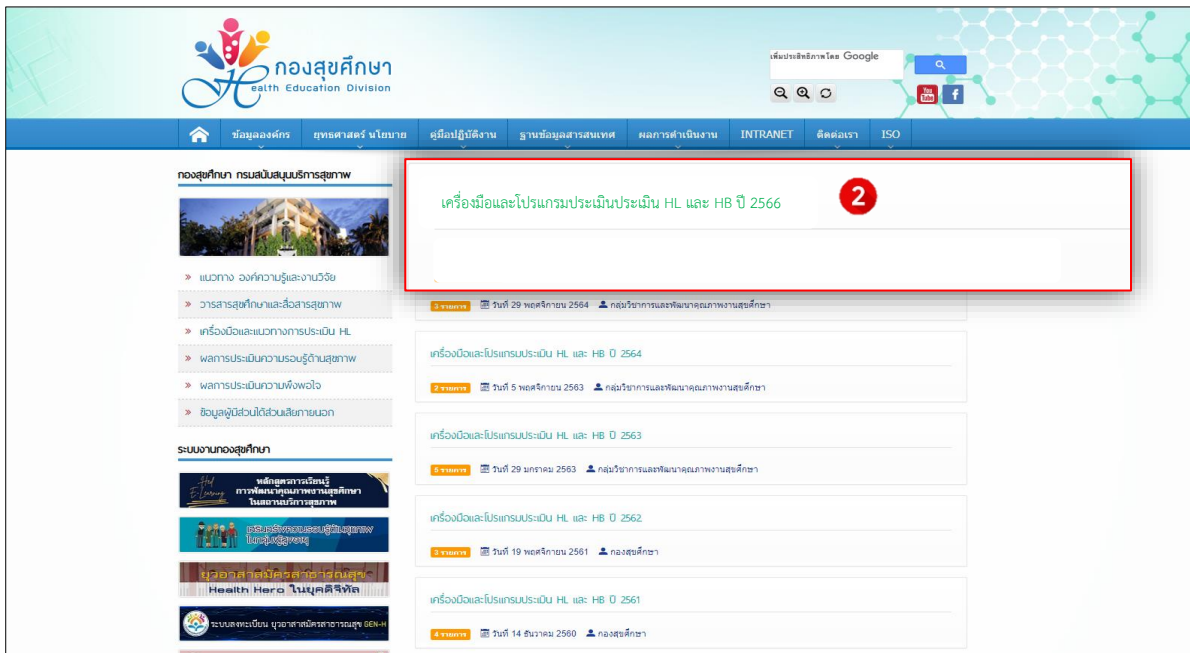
กองสุขศึกษา
Health Education Division

เพิ่มประสิทธิภาพโดย Google

ข้อมูลองค์กร ยุทธศาสตร์ นโยบาย คู่มือปฏิบัติงาน ฐานข้อมูลสารสนเทศ ผลการดำเนินงาน INTRANET ติดต่อเรา ISO

กองสุขศึกษา กรมสนับสนุนบริการสุขภาพ

» แนวทาง องค์ความรู้และงานวิจัย
» วารสารสุขศึกษาและสื่อสารสุขภาพ
» เครื่องมือและแนวทางการประเมิน HL
» ผลการประเมินความรอบรู้ด้านสุขภาพ
» ผลการประเมินความพึงพอใจ
» ข้อมูลผู้มีส่วนได้ส่วนเสียภายนอก

ระบบงานกองสุขศึกษา

หลักสูตรการเรียนรู้ การพัฒนาคุณภาพงานสุขศึกษา ในสถานบริการสุขภาพ

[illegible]

ยุวอาสาสมัครสาธารณสุข Health Hero ในยุคดิจิทัล

ระบบลงทะเบียน ยุวอาสาสมัครสาธารณสุข GEN-H

เครื่องมือและโปรแกรมประเมินประเมิน HL และ HB ปี 2566

2

3 รายการ วันที่ 29 พฤศจิกายน 2564 กลุ่มวิชาการและพัฒนาคุณภาพงานสุขศึกษา

เครื่องมือและโปรแกรมประเมิน HL และ HB ปี 2564

2 รายการ วันที่ 5 พฤศจิกายน 2563 กลุ่มวิชาการและพัฒนาคุณภาพงานสุขศึกษา

เครื่องมือและโปรแกรมประเมิน HL และ HB ปี 2563

5 รายการ วันที่ 29 มกราคม 2563 กลุ่มวิชาการและพัฒนาคุณภาพงานสุขศึกษา

เครื่องมือและโปรแกรมประเมิน HL และ HB ปี 2562

3 รายการ วันที่ 19 พฤศจิกายน 2561 กองสุขศึกษา

เครื่องมือและโปรแกรมประเมิน HL และ HB ปี 2561

4 รายการ วันที่ 14 ธันวาคม 2560 กองสุขศึกษา